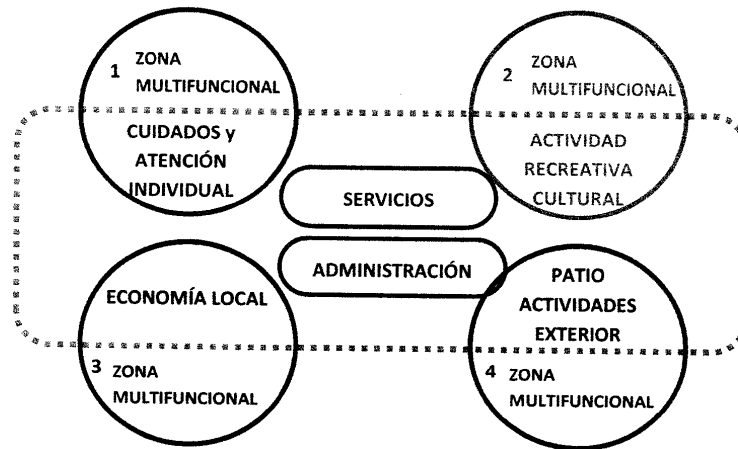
1 ZONA MULTIFUNCIONAL

CUIDADOS y ATENCIÓN INDIVIDUAL

2 ZONA MULTIFUNCIONAL

ACTIVIDAD RECREATIVA CULTURAL

SERVICIOS

ADMINISTRACIÓN

ECONOMÍA LOCAL

PATIO ACTIVIDADES EXTERIOR

3 ZONA MULTIFUNCIONAL

4 ZONA MULTIFUNCIONAL